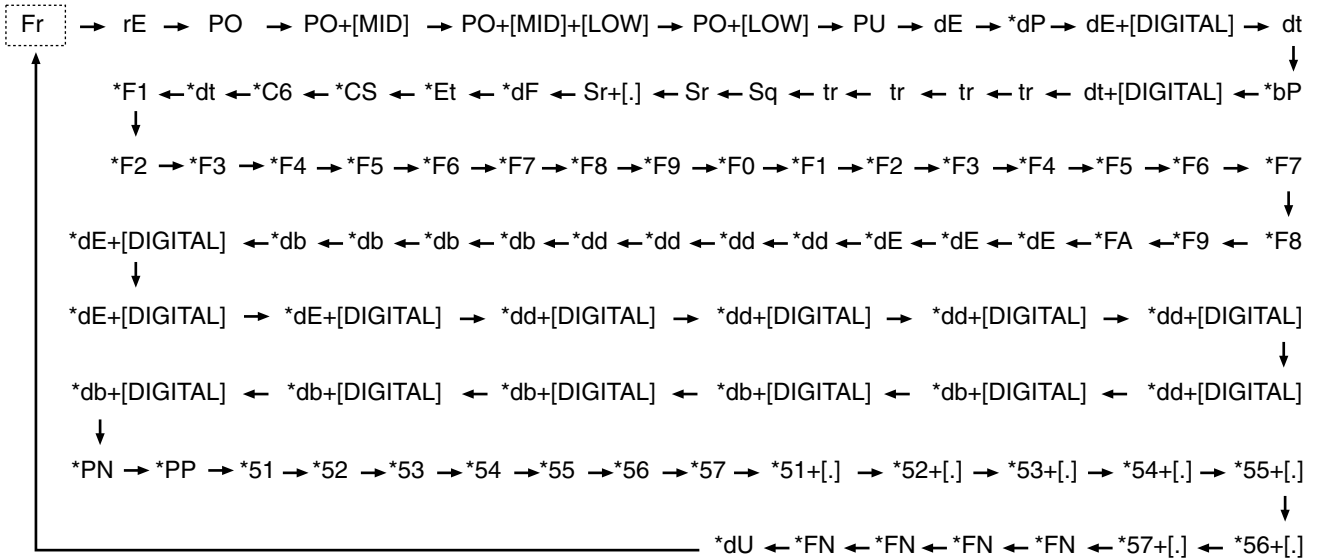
Fr → rE → PO → PO+[MID] → PO+[MID]+[LOW] → PO+[LOW] → PU → dE → *dP → dE+[DIGITAL] → dt

*F1 ← *dt ← *C6 ← *CS ← *Et ← *dF ← Sr+[.] ← Sr ← Sq ← tr ← tr ← tr ← tr ← dt+[DIGITAL] ← *bP

*F2 → *F3 → *F4 → *F5 → *F6 → *F7 → *F8 → *F9 → *F0 → *F1 → *F2 → *F3 → *F4 → *F5 → *F6 → *F7

*dE+[DIGITAL] ← *db ← *db ← *db ← *db ← *dd ← *dd ← *dd ← *dd ← *dE ← *dE ← *dE ← *FA ← *F9 ← *F8

*dE+[DIGITAL] → *dE+[DIGITAL] → *dd+[DIGITAL] → *dd+[DIGITAL] → *dd+[DIGITAL] → *dd+[DIGITAL]

*db+[DIGITAL] ← *db+[DIGITAL] ← *db+[DIGITAL] ← *db+[DIGITAL] ← *db+[DIGITAL] ← *dd+[DIGITAL]

*PN → *PP → *51 → *52 → *53 → *54 → *55 → *56 → *57 → *51+[.] → *52+[.] → *53+[.] → *54+[.] → *55+[.]

*dU ← *FN ← *FN ← *FN ← *FN ← *57+[.] ← *56+[.]